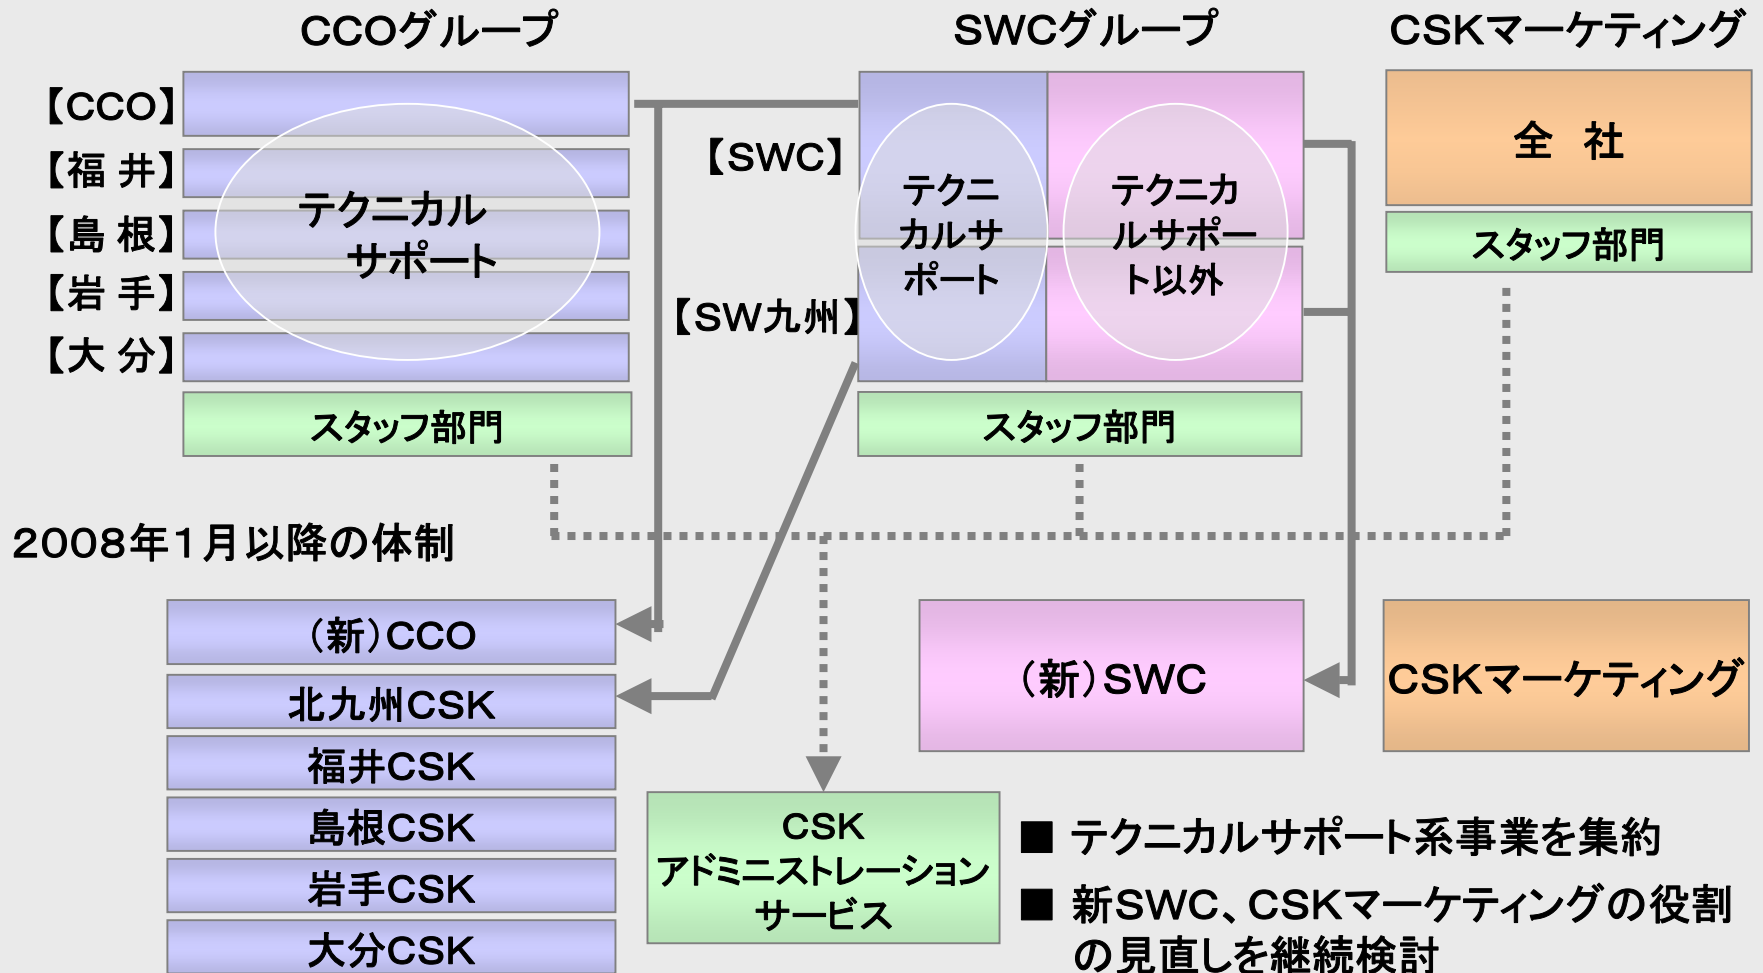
CCOグループ

【CCO】
【福 井】
【島 根】
【岩 手】
【大 分】

テクニカルサポート

スタッフ部門

SWCグループ

【SWC】
【SW九州】

テクニカルサポート

テクニカルサポート以外

スタッフ部門

CSKマーケティング

全 社

スタッフ部門

2008年1月以降の体制

（新）CCO
北九州CSK
福井CSK
島根CSK
岩手CSK
大分CSK

CSK アドミニストレーションサービス

（新）SWC

CSKマーケティング

■ テクニカルサポート系事業を集約
■ 新SWC、CSKマーケティングの役割の見直しを継続検討